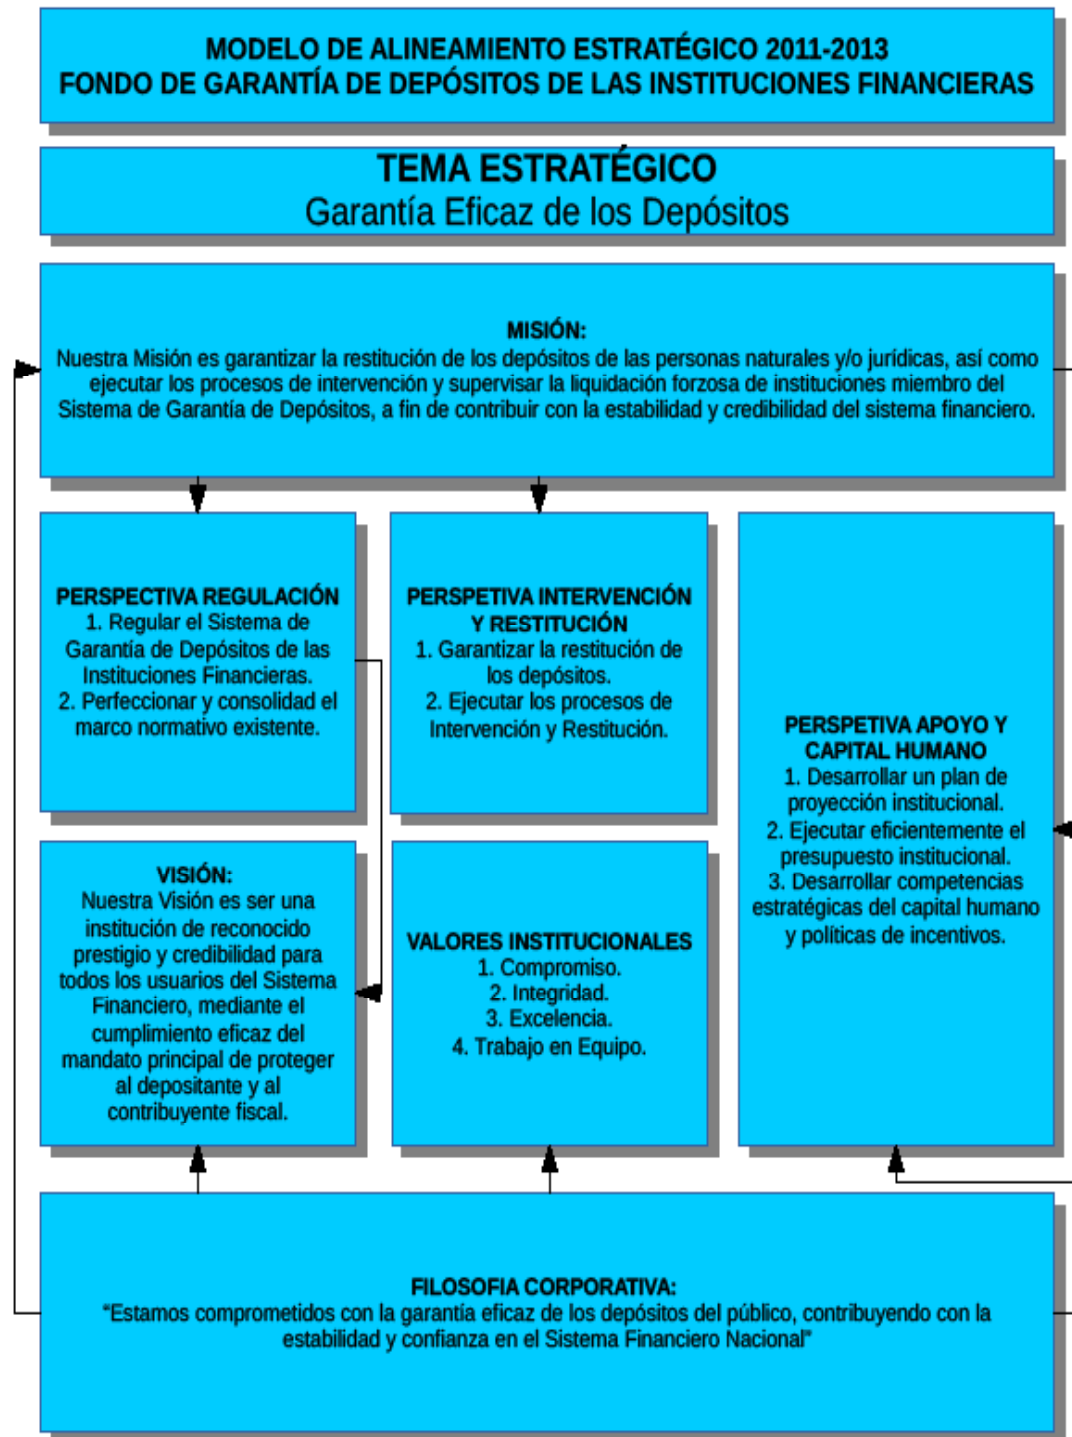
MODELO DE ALINEAMIENTO ESTRATÉGICO 2011-2013
FONDO DE GARANTÍA DE DEPÓSITOS DE LAS INSTITUCIONES FINANCIERAS

TEMA ESTRATÉGICO
Garantía Eficaz de los Depósitos

MISIÓN:
Nuestra Misión es garantizar la restitución de los depósitos de las personas naturales y/o jurídicas, así como ejecutar los procesos de intervención y supervisar la liquidación forzosa de instituciones miembro del Sistema de Garantía de Depósitos, a fin de contribuir con la estabilidad y credibilidad del sistema financiero.

PERSPECTIVA REGULACIÓN
1. Regular el Sistema de Garantía de Depósitos de las Instituciones Financieras.
2. Perfeccionar y consolidad el marco normativo existente.

PERSPETIVA INTERVENCIÓN Y RESTITUCIÓN
1. Garantizar la restitución de los depósitos.
2. Ejecutar los procesos de Intervención y Restitución.

PERSPETIVA APOYO Y CAPITAL HUMANO
1. Desarrollar un plan de proyección institucional.
2. Ejecutar eficientemente el presupuesto institucional.
3. Desarrollar competencias estratégicas del capital humano y políticas de incentivos.

VISIÓN:
Nuestra Visión es ser una institución de reconocido prestigio y credibilidad para todos los usuarios del Sistema Financiero, mediante el cumplimiento eficaz del mandato principal de proteger al depositante y al contribuyente fiscal.

VALORES INSTITUCIONALES
1. Compromiso.
2. Integridad.
3. Excelencia.
4. Trabajo en Equipo.

FILOSOFIA CORPORATIVA:
"Estamos comprometidos con la garantía eficaz de los depósitos del público, contribuyendo con la estabilidad y confianza en el Sistema Financiero Nacional"